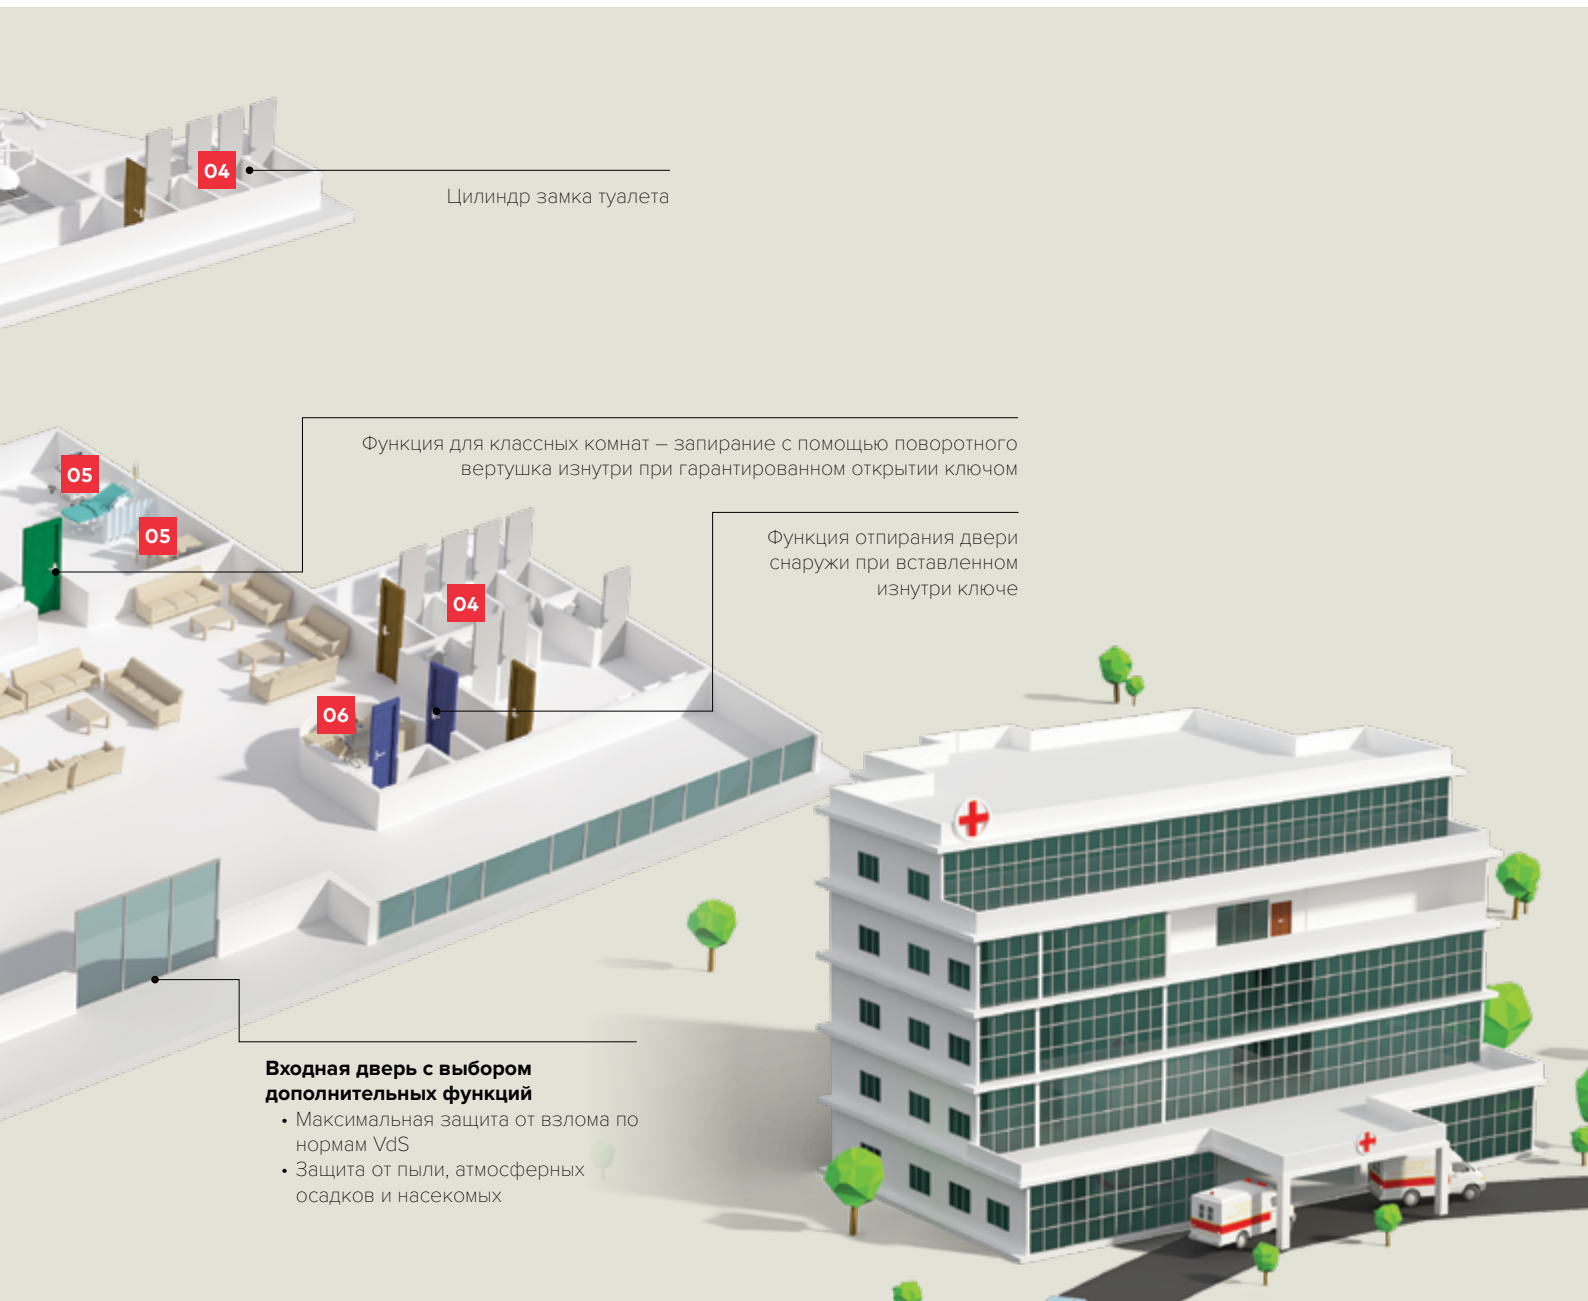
04

Цилиндр замка туалета

05

05

Функция для классных комнат – запирание с помощью поворотного вертушка изнутри при гарантированном открытии ключом

Функция отпирания двери снаружи при вставленном изнутри ключе

04

06

Входная дверь с выбором дополнительных функций
• Максимальная защита от взлома по нормам VdS
• Защита от пыли, атмосферных осадков и насекомых